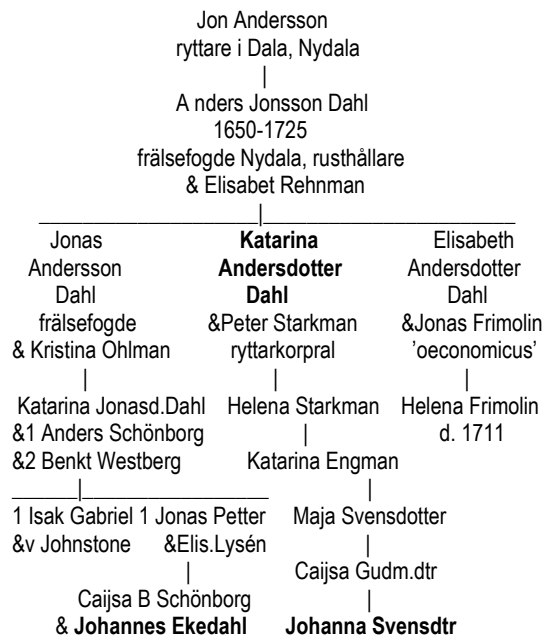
Jon Andersson
ryttare i Dala, Nydala
|
A nders Jonsson Dahl
1650-1725
frälsefogde Nydala, rusthållare
& Elisabet Rehnman
|

Jonas Andersson Dahl
frälsefogde
& Kristina Ohlman
|
Katarina Jonasd.Dahl
&1 Anders Schönborg
&2 Benkt Westberg
|
1 Isak Gabriel
&v Johnstone

1 Jonas Petter
&Elis.Lysén
|
Caijsa B Schönborg
& **Johannes Ekedahl**

**Katarina Andersdotter Dahl**
&Peter Starkman
ryttarkorpral
|
Helena Starkman
|
Katarina Engman
|
Maja Svensdotter
|
Caijsa Gudm.dtr
|
**Johanna Svensdtr**

Elisabeth Andersdotter Dahl
&Jonas Frimolin
'oeconomicus'
|
Helena Frimolin
d. 1711